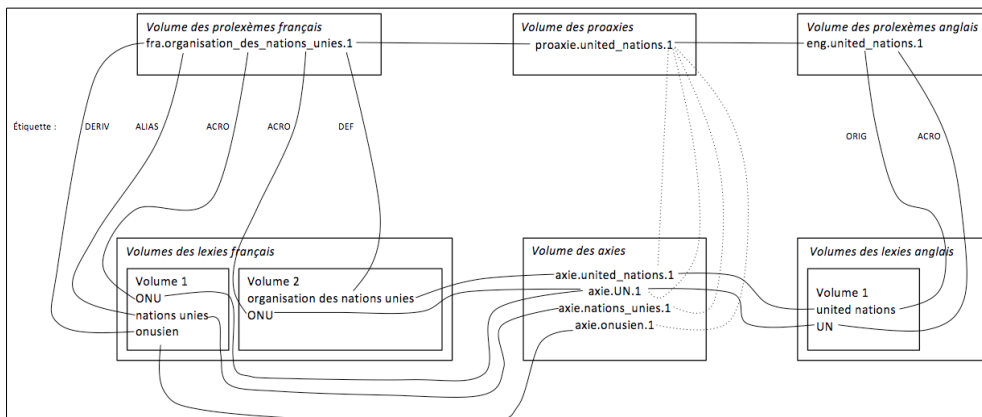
Volume des prolexèmes français
fra.organisation_des_nations_unies.1

Volume des proaxies
proaxie.united_nations.1

Volume des prolexèmes anglais
eng.united_nations.1

Étiquette : DERIV ALIAS ACRO ACRO DEF

ORIG ACRO

Volumes des lexies français

Volume 1
ONU
nations unies
onusien

Volume 2
organisation des nations unies
ONU

Volume des axies
axie.united_nations.1
axie.UN.1
axie.nations_unies.1
axie.onusien.1

Volume des lexies anglais

Volume 1
united nations
UN